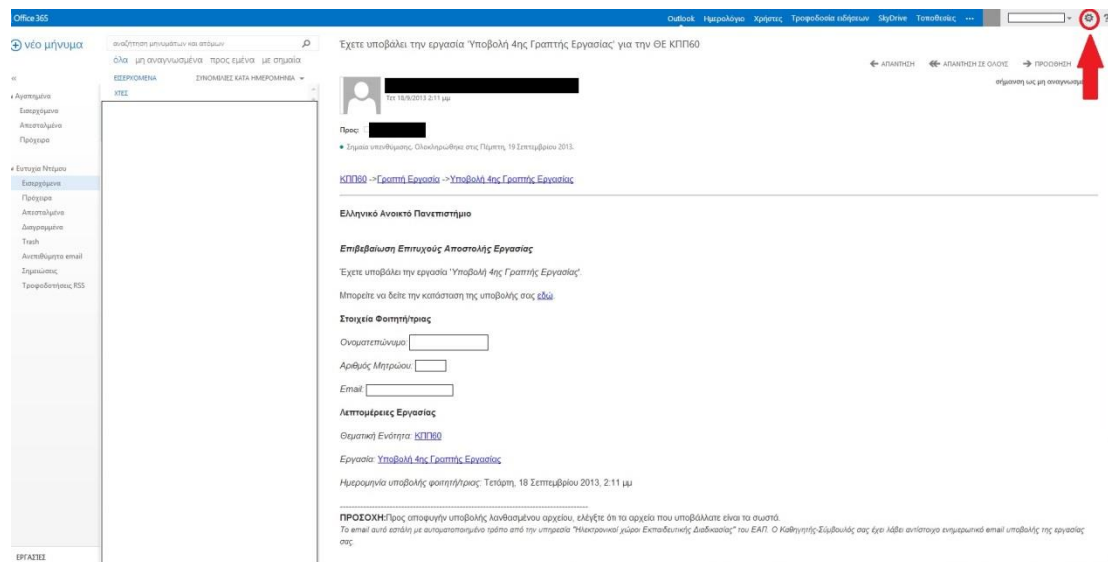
Office 365

Outlook Ημερολόγιο Χρήστες Τροφοδοσία ειδήσεων SkyDrive Τοποθεσίες ···

νέο μήνυμα

αναζήτηση μηνυμάτων και ατόμων

όλα μη αναγνωσμένα προς εμένα με σημαία

ΕΙΣΕΡΧΟΜΕΝΑ ΣΥΝΟΜΙΛΙΕΣ ΚΑΤΑ ΗΜΕΡΟΜΗΝΙΑ

ΧΘΕΣ

Αγαπημένα
Εισερχόμενα
Απεσταλμένα
Πρόχειρα

Ευτυχία Ντέμου
Εισερχόμενα
Πρόχειρα
Απεσταλμένα
Διαγραμμένα
Trash
Ανεπιθύμητη email
Σημειώσεις
Τροφοδοτήσεις RSS

ΕΡΓΑΣΙΕΣ

Έχετε υποβάλει την εργασία 'Υποβολή 4ης Γραπτής Εργασίας' για την ΘΕ ΚΠΠ60

ΑΠΑΝΤΗΣΗ ΑΠΑΝΤΗΣΗ ΣΕ ΟΛΟΥΣ ΠΡΟΩΘΗΣΗ

σήμανση ως μη αναγνωσμ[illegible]

Τετ 18/9/2013 2:11 μμ

Προς:

Σημαία υπενθύμισης. Ολοκληρώθηκε στις Πέμπτη, 19 Σεπτεμβρίου 2013.

ΚΠΠ60 ->Γραπτή Εργασία ->Υποβολή 4ης Γραπτής Εργασίας

Ελληνικό Ανοικτό Πανεπιστήμιο

Επιβεβαίωση Επιτυχούς Αποστολής Εργασίας

Έχετε υποβάλει την εργασία 'Υποβολή 4ης Γραπτής Εργασίας'

Μπορείτε να δείτε την κατάσταση της υποβολής σας εδώ

Στοιχεία Φοιτητή/τριας

Ονοματεπώνυμο:

Αριθμός Μητρώου:

Email:

Λεπτομέρειες Εργασίας

Θεματική Ενότητα: ΚΠΠ60

Εργασία: Υποβολή 4ης Γραπτής Εργασίας

Ημερομηνία υποβολής φοιτητή/τριας: Τετάρτη, 18 Σεπτεμβρίου 2013, 2:11 μμ

ΠΡΟΣΟΧΗ:Προς αποφυγήν υποβολής λανθασμένου αρχείου, ελέγξτε ότι τα αρχεία που υποβάλλατε είναι τα σωστά.
Το email αυτό εστάλη με αυτοματοποιημένο τρόπο από την υπηρεσία "Ηλεκτρονικοί χώροι Εκπαιδευτικής Διαδικασίας" του ΕΑΠ. Ο Καθηγητής-Σύμβουλός σας έχει λάβει αντίστοιχο ενημερωτικό email υποβολής της εργασίας σας.